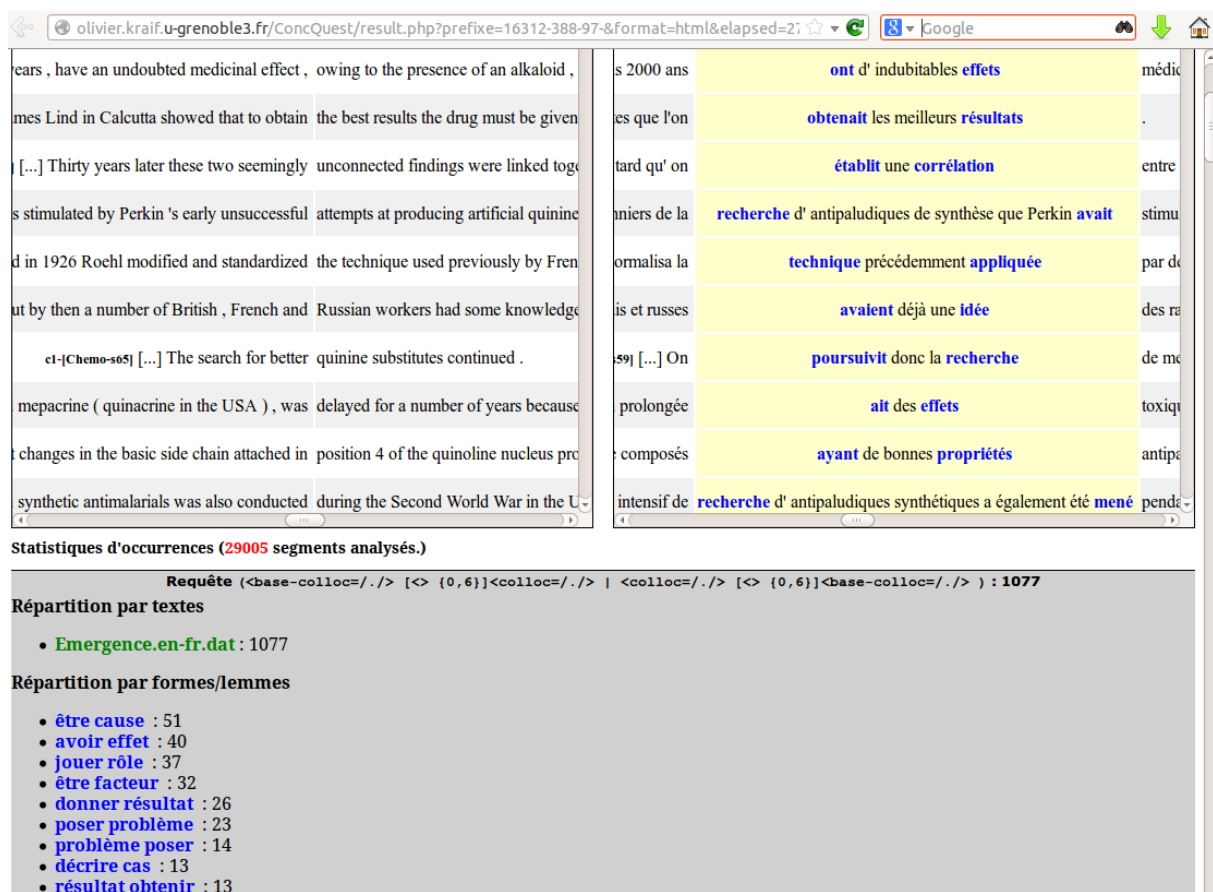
olivier.kraif.u-grenoble3.fr/ConcQuest/result.php?prefixe=16312-388-97-&format=html&elapsed=2

Google

| | |
|---|---|
| ears , have an undoubted medicinal effect , | owing to the presence of an alkaloid , |
| mes Lind in Calcutta showed that to obtain | the best results the drug must be given |
| [...] Thirty years later these two seemingly | unconnected findings were linked toge |
| s stimulated by Perkin 's early unsuccessful | attempts at producing artificial quinine |
| d in 1926 Roehl modified and standardized | the technique used previously by Fren |
| ut by then a number of British , French and | Russian workers had some knowledge |
| c1-[Chemo-s65] [...] The search for better | quinine substitutes continued . |
| mepacrine ( quinacrine in the USA ) , was | delayed for a number of years because |
| changes in the basic side chain attached in | position 4 of the quinoline nucleus pro |
| synthetic antimalarials was also conducted | during the Second World War in the U |

| | | |
|---|---|---|
| s 2000 ans | ont d' indubitables effets | médic |
| es que l'on | obtenait les meilleurs résultats | . |
| tard qu' on | établit une corrélation | entre |
| nniers de la | recherche d' antipaludiques de synthèse que Perkin avait | stimu |
| ormalisa la | technique précédemment appliquée | par de |
| is et russes | avaient déjà une idée | des ra |
| 59] [...] On | poursuivit donc la recherche | de me |
| prolongée | ait des effets | toxiqu |
| composés | ayant de bonnes propriétés | antipa |
| intensif de | recherche d' antipaludiques synthétiques a également été mené | penda |

Statistiques d'occurrences (29005 segments analysés.)

Requête (<base-colloc=/./> [<> {0,6}]<colloc=/./> | <colloc=/./> [<> {0,6}]<base-colloc=/./> ) : 1077

Répartition par textes

• Emergence.en-fr.dat : 1077

Répartition par formes/lemmes

• être cause : 51
• avoir effet : 40
• jouer rôle : 37
• être facteur : 32
• donner résultat : 26
• poser problème : 23
• problème poser : 14
• décrire cas : 13
• résultat obtenir : 13